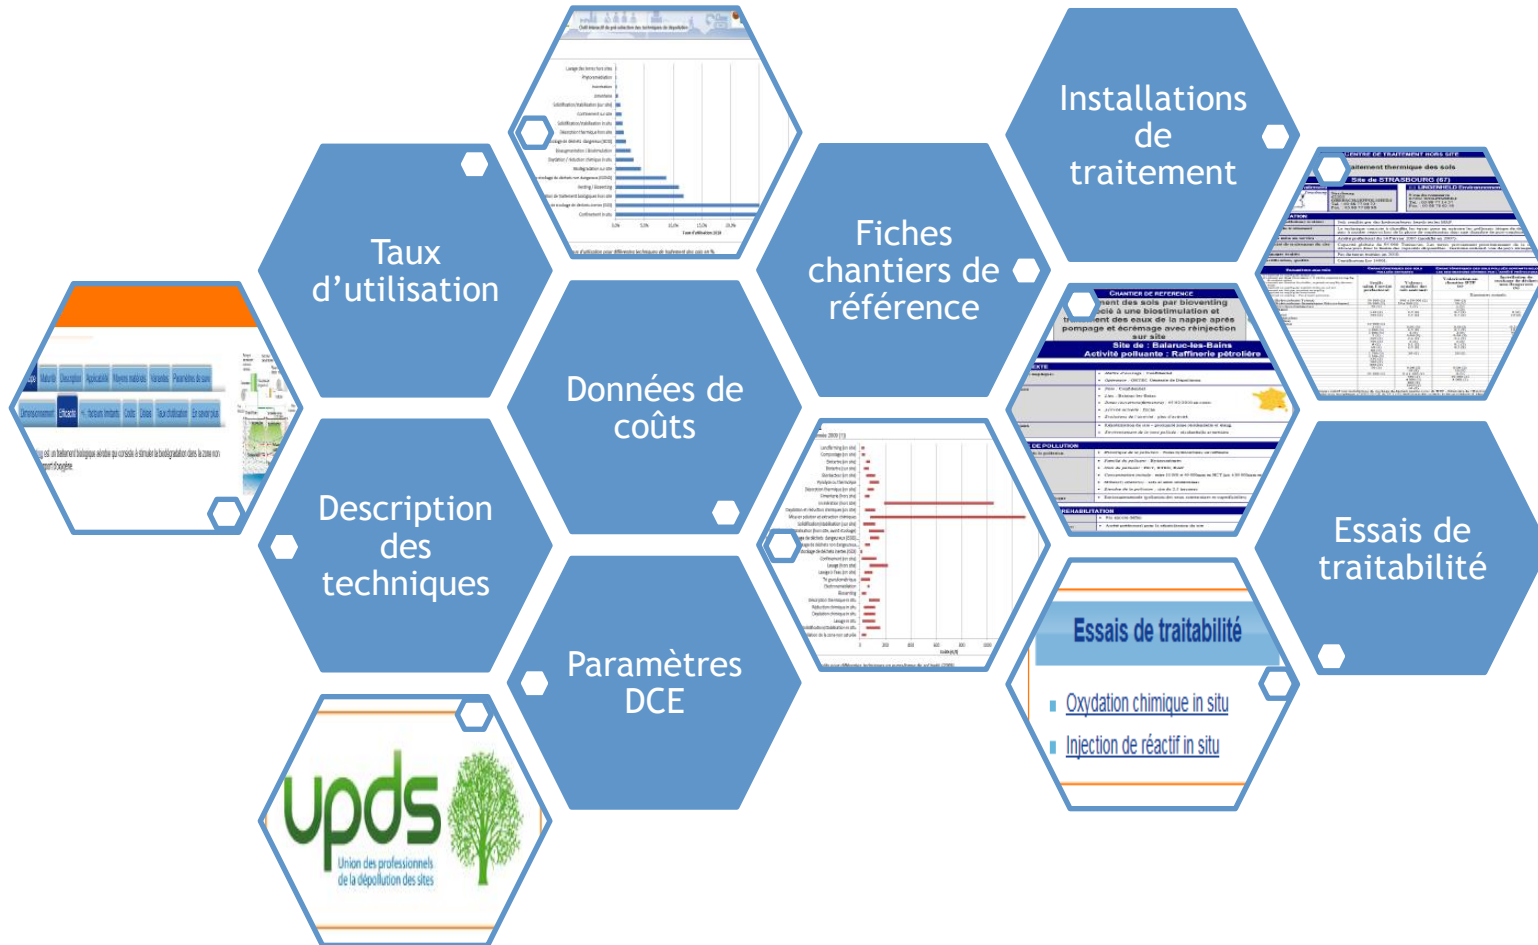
Taux d'utilisation

Installations de traitement

Fiches chantiers de référence

Données de coûts

Description des techniques

Paramètres DCE

Essais de traitabilité

Essais de traitabilité

Oxydation chimique in situ

Injection de réactif in situ

CHANTIER DE REFERENCE

Site de : Balaruc-les-Bains
Activité polluante : Raffinerie pétrolière

Site de STRASBOURG (67)

upds
Union des professionnels de la dépollution des sites

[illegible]